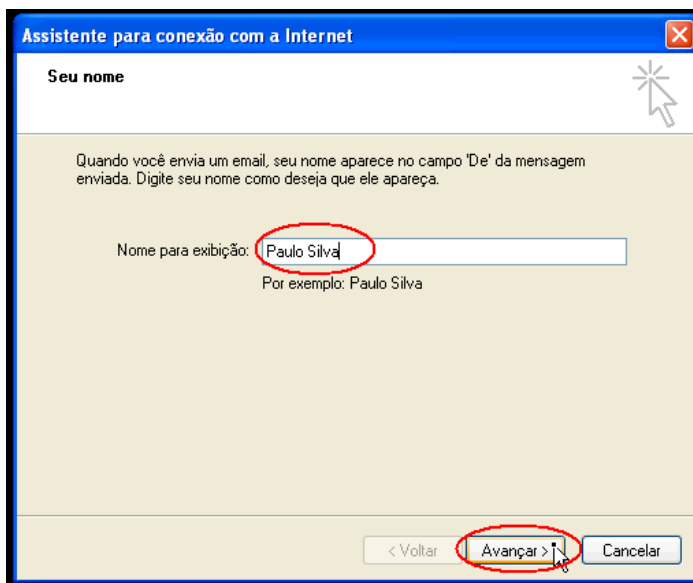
Assistente para conexão com a Internet

Seu nome

Quando você envia um email, seu nome aparece no campo 'De' da mensagem enviada. Digite seu nome como deseja que ele apareça.

Nome para exibição: Paulo Silva

Por exemplo: Paulo Silva

< Voltar

Avançar >

Cancelar